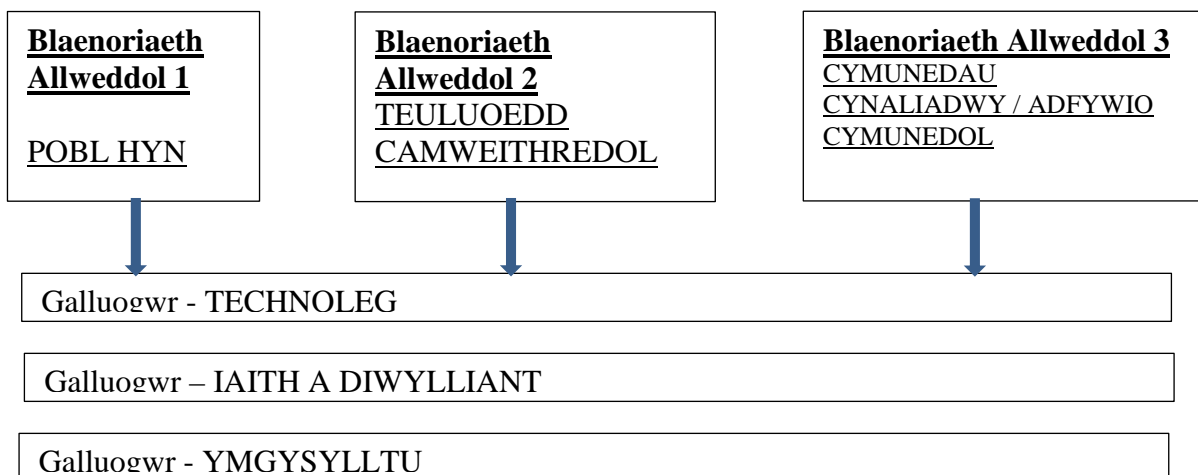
**Blaenoriaeth Allweddol 1**

POBL HYN

**Blaenoriaeth Allweddol 2**
TEULUOEDD CAMWEITHREDOL

**Blaenoriaeth Allweddol 3**
CYMUNEDAU CYNALIADWY / ADFYWIO CYMUNEDOL

Galluogwr - TECHNOLEG

Galluogwr – IAITH A DIWYLLIANT

Galluogwr - YMGYSYLLTU